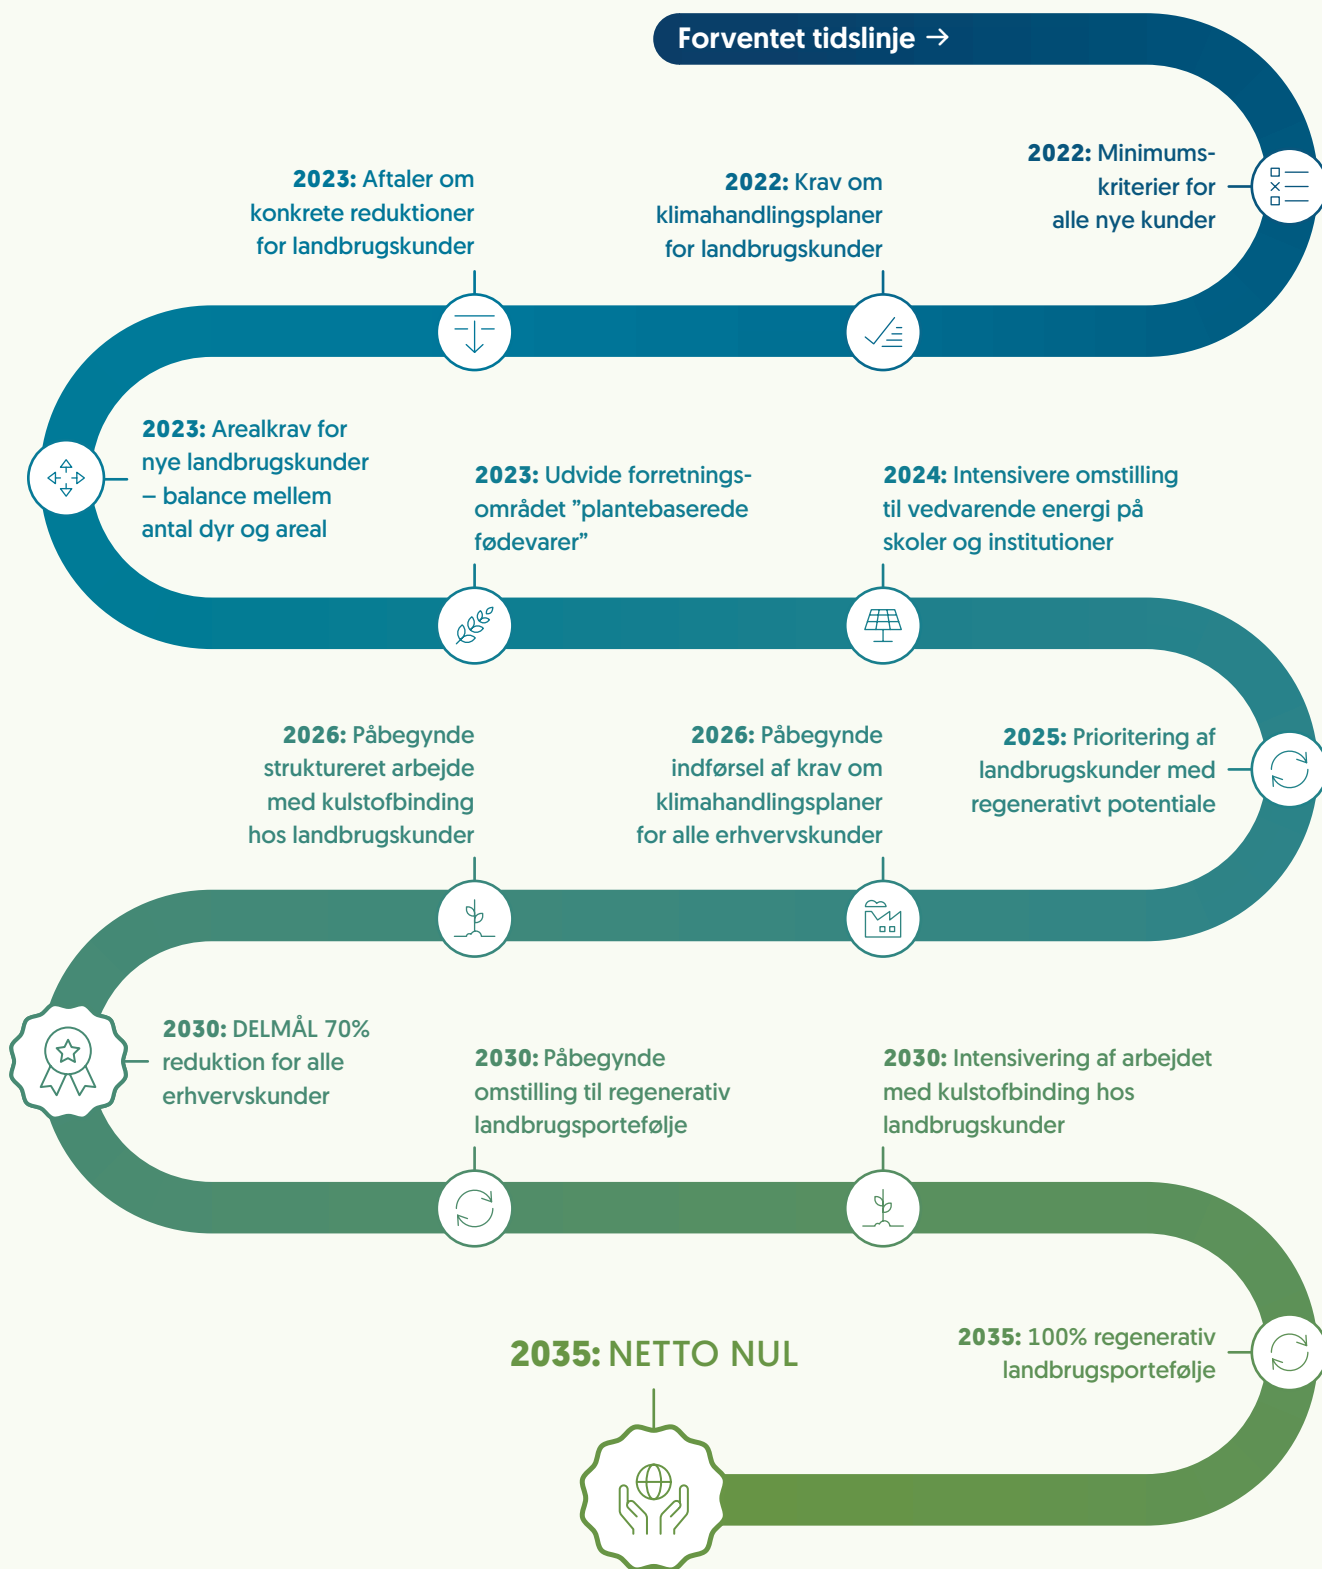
Forventet tidslinje →

2022: Minimumskriterier for alle nye kunder

2022: Krav om klimahandlingsplaner for landbrugskunder

2023: Aftaler om konkrete reduktioner for landbrugskunder

2023: Arealkrav for nye landbrugskunder – balance mellem antal dyr og areal

2023: Udvide forretningsområdet "plantebaserede fødevarer"

2024: Intensivere omstilling til vedvarende energi på skoler og institutioner

2025: Prioritering af landbrugskunder med regenerativt potentiale

2026: Påbegynde indførsel af krav om klimahandlingsplaner for alle erhvervskunder

2026: Påbegynde struktureret arbejde med kulstofbinding hos landbrugskunder

2030: DELMÅL 70% reduktion for alle erhvervskunder

2030: Påbegynde omstilling til regenerativ landbrugsportefølje

2030: Intensivering af arbejdet med kulstofbinding hos landbrugskunder

2035: 100% regenerativ landbrugsportefølje

2035: NETTO NUL